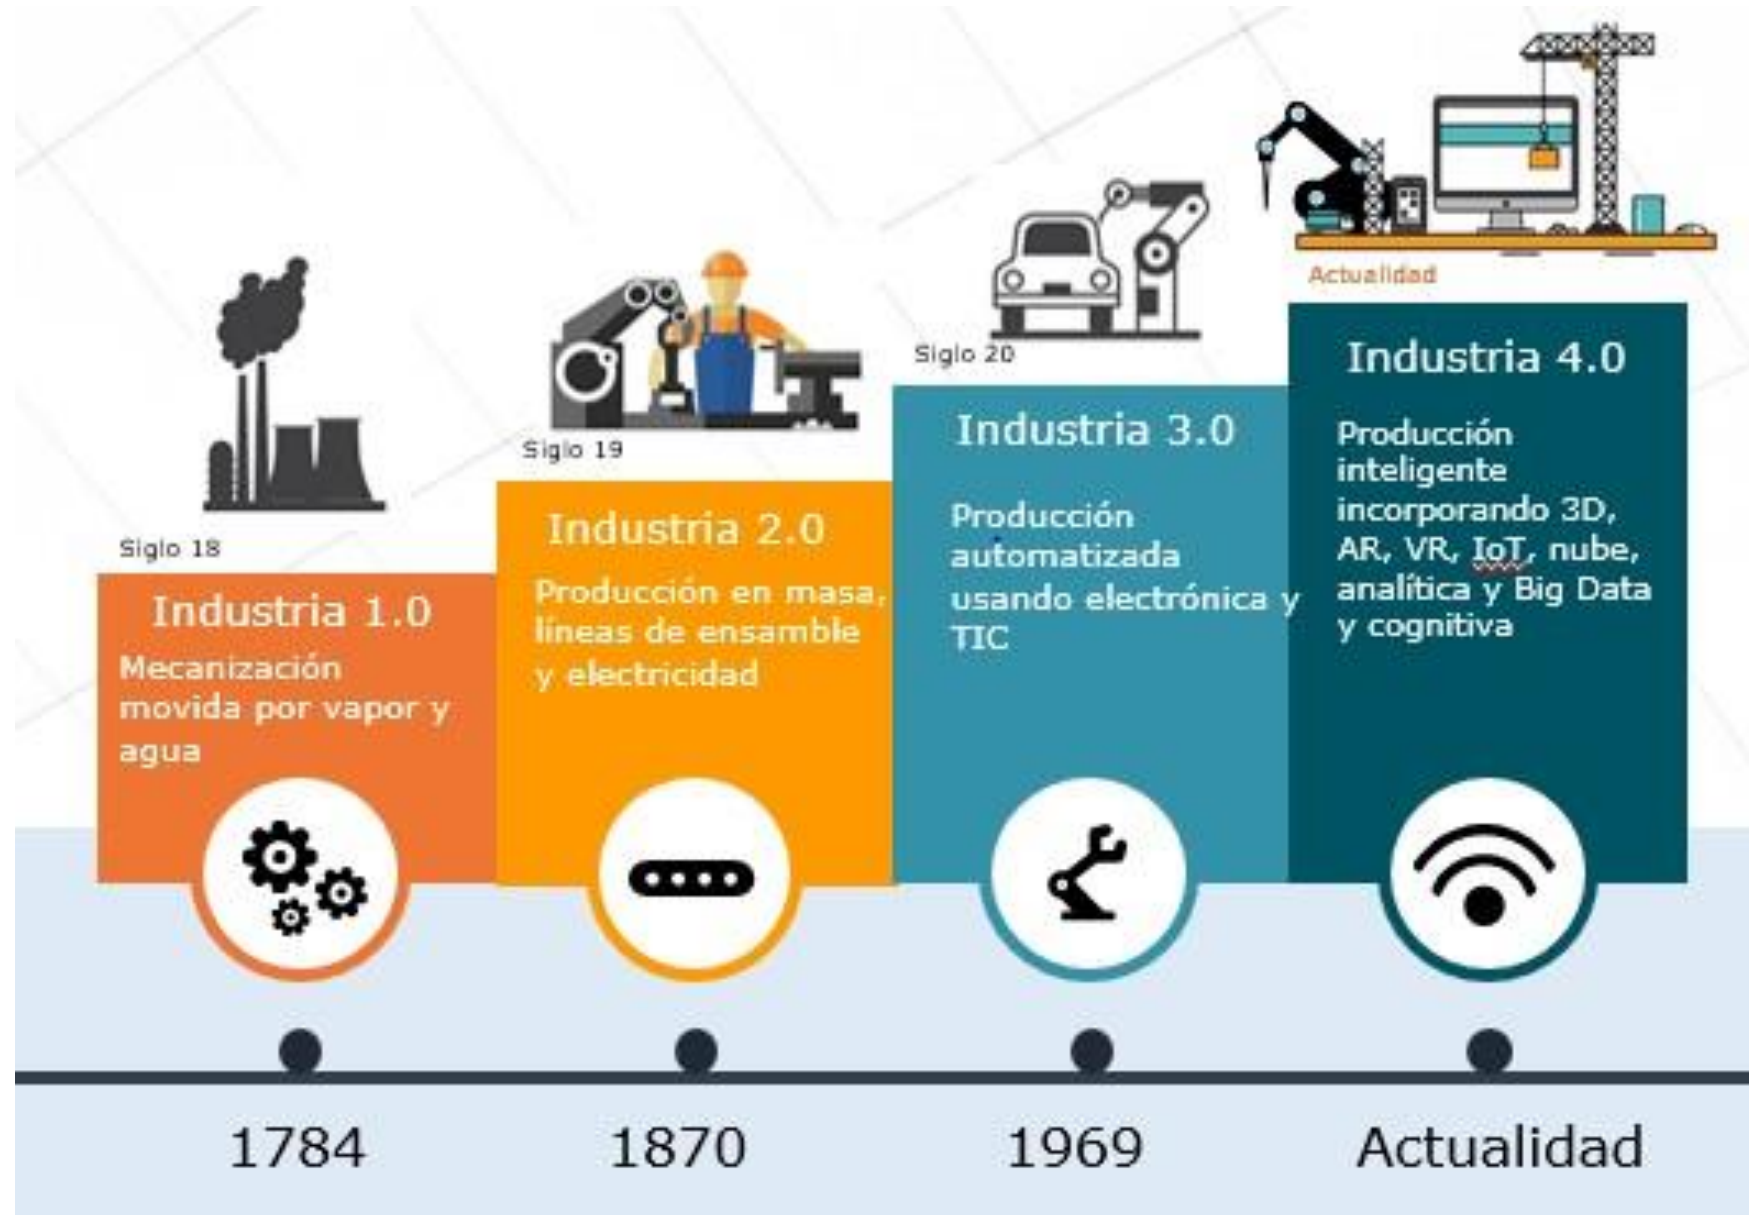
Siglo 18

Industria 1.0

Mecanización movida por vapor y agua

Siglo 19

Industria 2.0

Producción en masa, líneas de ensamble y electricidad

Siglo 20

Industria 3.0

Producción automatizada usando electrónica y TIC

Actualidad

Industria 4.0

Producción inteligente incorporando 3D, AR, VR, IoT, nube, analítica y Big Data y cognitiva

1784

1870

1969

Actualidad